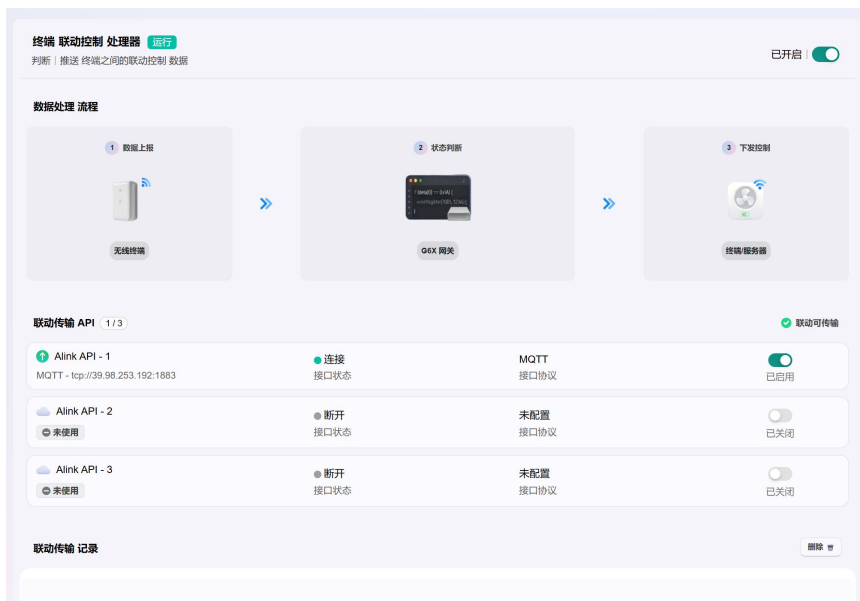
终端 联动控制 处理器 运行
判断 | 推送 终端之间的联动控制 数据

已开启

数据处理 流程

1 数据上报

无线终端

2 状态判断

G6X 网关

3 下发控制

终端/服务器

联动传输 API 1 / 3

联动可传输

Alink API - 1
MQTT - tcp://39.98.253.192:1883

连接
接口状态

MQTT
接口协议

已启用

Alink API - 2
未使用

断开
接口状态

未配置
接口协议

已关闭

Alink API - 3
未使用

断开
接口状态

未配置
接口协议

已关闭

联动传输 记录

删除